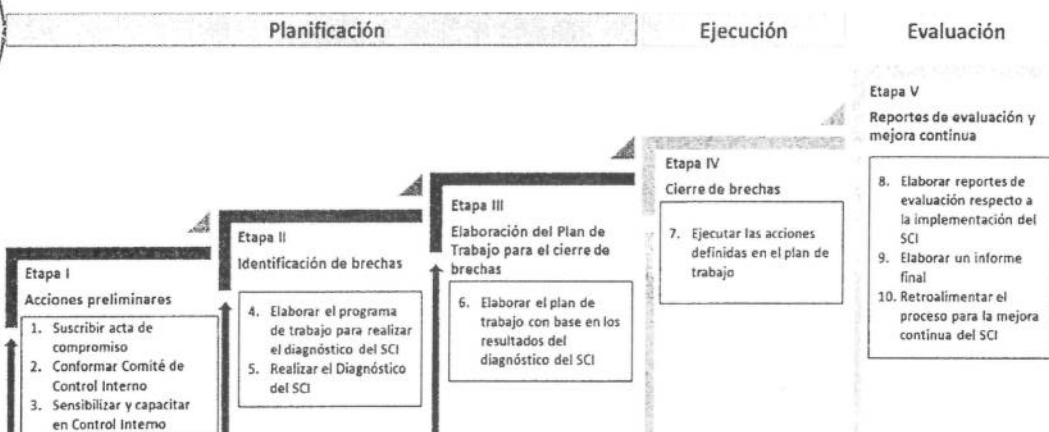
Planificación

Ejecución

Evaluación

Etapa I
Acciones preliminares

1. Suscribir acta de compromiso
2. Conformar Comité de Control Interno
3. Sensibilizar y capacitar en Control Interno

Etapa II
Identificación de brechas

4. Elaborar el programa de trabajo para realizar el diagnóstico del SCI
5. Realizar el Diagnóstico del SCI

Etapa III
Elaboración del Plan de Trabajo para el cierre de brechas

6. Elaborar el plan de trabajo con base en los resultados del diagnóstico del SCI

Etapa IV
Cierre de brechas

7. Ejecutar las acciones definidas en el plan de trabajo

Etapa V
Reportes de evaluación y mejora continua

8. Elaborar reportes de evaluación respecto a la implementación del SCI
9. Elaborar un informe final
10. Retroalimentar el proceso para la mejora continua del SCI